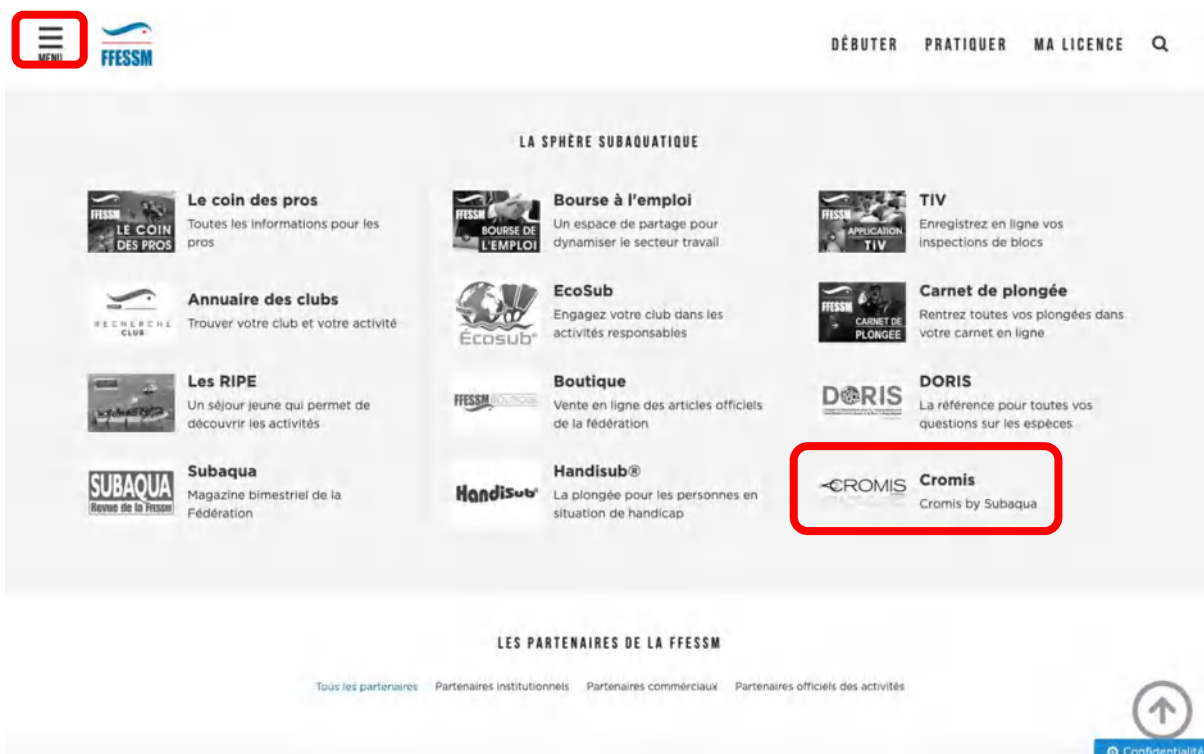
MENU FFESSM

DÉBUTER PRATIQUER MA LICENCE

LA SPHÈRE SUBAQUATIQUE

FFESSM LE COIN DES PROS
Le coin des pros
Toutes les informations pour les pros

FFESSM BOURSE DE L'EMPLOI
Bourse à l'emploi
Un espace de partage pour dynamiser le secteur travail

FFESSM APPLICATION TIV
TIV
Enregistrez en ligne vos inspections de blocs

RECHERCHE CLUB
Annuaire des clubs
Trouver votre club et votre activité

Écosub
EcoSub
Engagez votre club dans les activités responsables

FFESSM CARNET DE PLONGÉE
Carnet de plongée
Rentrez toutes vos plongées dans votre carnet en ligne

Les RIPE
Un séjour jeune qui permet de découvrir les activités

FFESSM BOUTIQUE
Boutique
Vente en ligne des articles officiels de la fédération

DORIS
DORIS
La référence pour toutes vos questions sur les espèces

SUBAQUA Revue de la Ffessm
Subaqua
Magazine bimestriel de la Fédération

Handisub
Handisub®
La plongée pour les personnes en situation de handicap

CROMIS
Cromis
Cromis by Subaqua

LES PARTENAIRES DE LA FFESSM

Tous les partenaires Partenaires institutionnels Partenaires commerciaux Partenaires officiels des activités

Confidentialit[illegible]